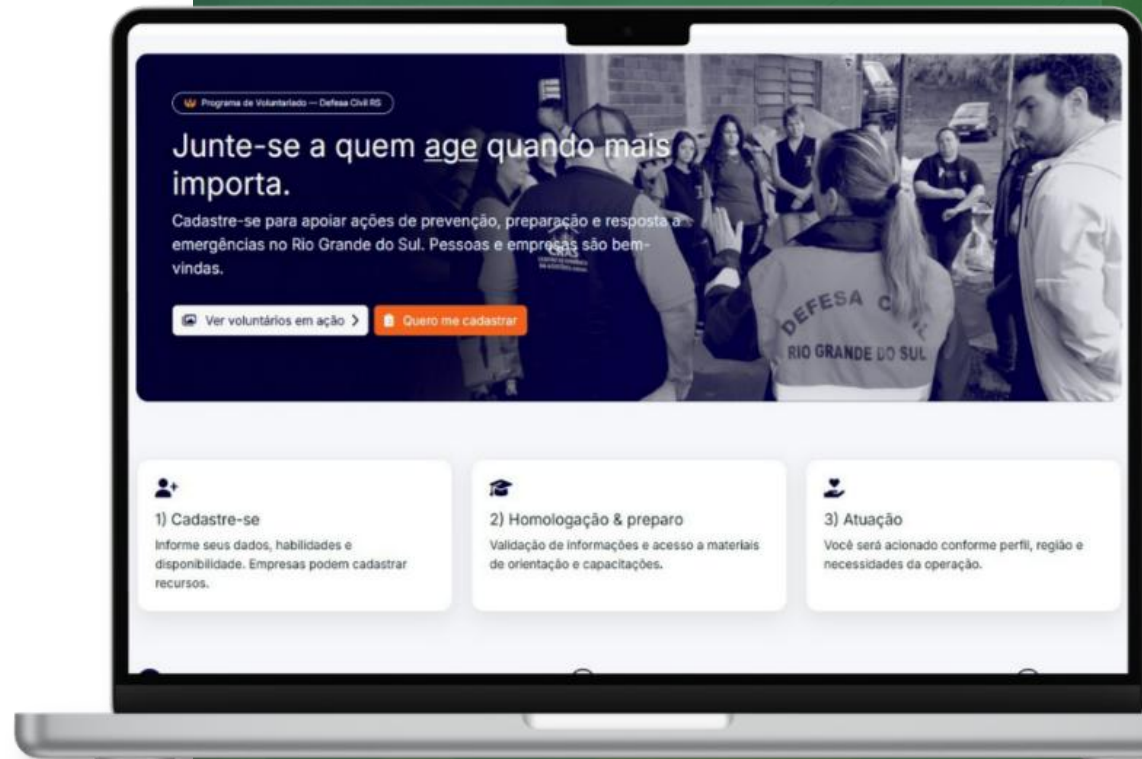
Programa de Voluntariado — Defesa Civil RS

Junte-se a quem age quando mais importa.

Cadastre-se para apoiar ações de prevenção, preparação e resposta a emergências no Rio Grande do Sul. Pessoas e empresas são bem-vindas.

Ver voluntários em ação >

Quero me cadastrar

DEFESA CIVIL
RIO GRANDE DO SUL

1) Cadastre-se
Informe seus dados, habilidades e disponibilidade. Empresas podem cadastrar recursos.

2) Homologação & preparo
Validação de informações e acesso a materiais de orientação e capacitações.

3) Atuação
Você será acionado conforme perfil, região e necessidades da operação.